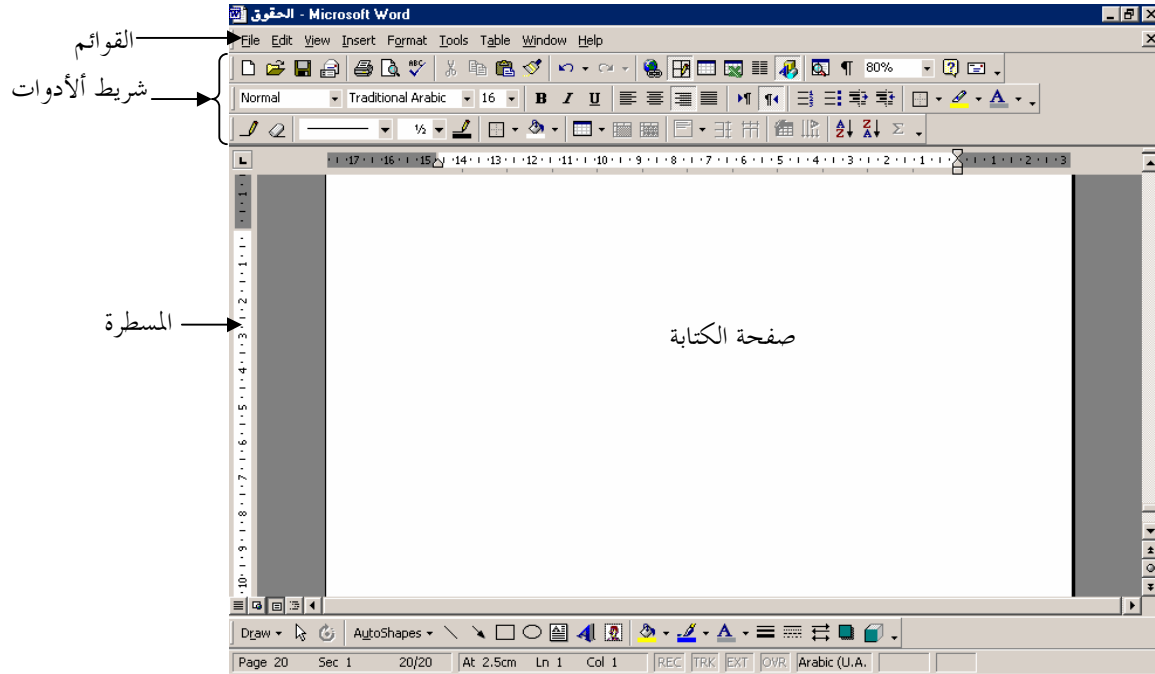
الحقوق - Microsoft Word

القوائم
File Edit View Insert Format Tools Table Window Help

شريط الأدوات
80%
Normal Traditional Arabic 16 B I U
½

17 16 15 14 13 12 11 10 9 8 7 6 5 4 3 2 1 1 2 3

المسطرة
1 1 2 3 4 5 6 7 8 9 10

صفحة الكتابة

Draw AutoShapes

Page 20 Sec 1 20/20 At 2.5cm Ln 1 Col 1 REC TRK EXT OVR Arabic (U.A.